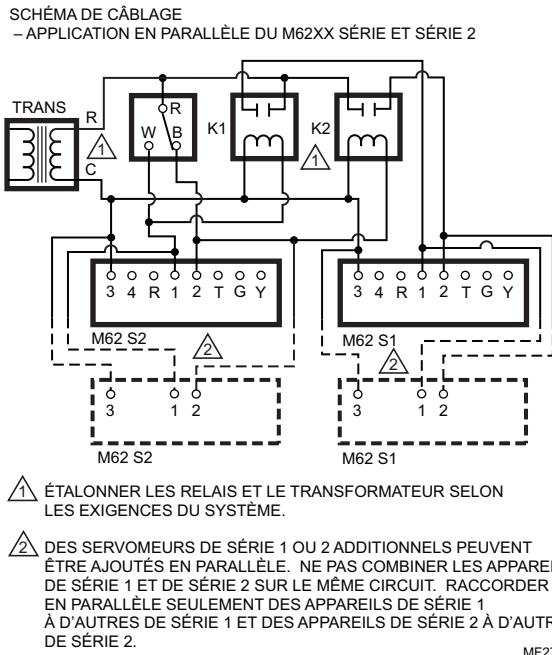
SCHÉMA DE CÂBLAGE
– APPLICATION EN PARALLÈLE DU M62XX SÉRIE ET SÉRIE 2

TRANS
R
C
1
R
W
B
K1
K2
1

3 4 R 1 2 T G Y
M62 S2
2
3 1 2
M62 S2

3 4 R 1 2 T G Y
M62 S1
2
3 1 2
M62 S1

1 ÉTALONNER LES RELAIS ET LE TRANSFORMATEUR SELON LES EXIGENCES DU SYSTÈME.

2 DES SERVOMEURS DE SÉRIE 1 OU 2 ADDITIONNELS PEUVENT ÊTRE AJOUTÉS EN PARALLÈLE. NE PAS COMBINER LES APPARE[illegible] DE SÉRIE 1 ET DE SÉRIE 2 SUR LE MÊME CIRCUIT. RACCORDER EN PARALLÈLE SEULEMENT DES APPAREILS DE SÉRIE 1 À D'AUTRES DE SÉRIE 1 ET DES APPAREILS DE SÉRIE 2 À D'AUTR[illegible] DE SÉRIE 2.

MF2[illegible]